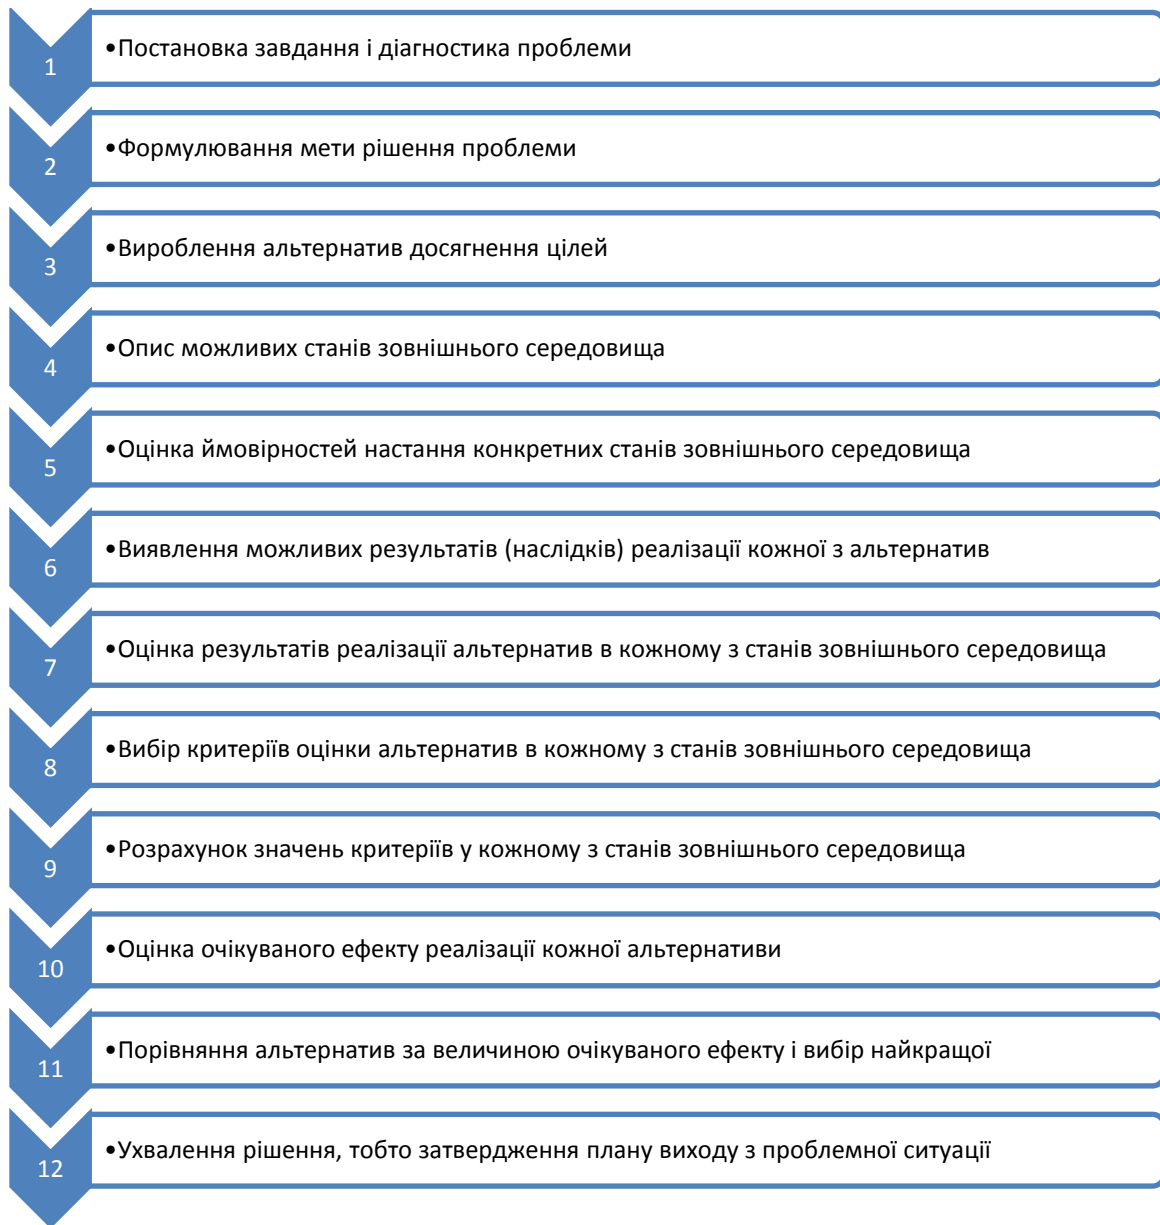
1

•Постановка завдання і діагностика проблеми

2

•Формулювання мети рішення проблеми

3

•Вироблення альтернатив досягнення цілей

4

•Опис можливих станів зовнішнього середовища

5

•Оцінка ймовірностей настання конкретних станів зовнішнього середовища

6

•Виявлення можливих результатів (наслідків) реалізації кожної з альтернатив

7

•Оцінка результатів реалізації альтернатив в кожному з станів зовнішнього середовища

8

•Вибір критеріїв оцінки альтернатив в кожному з станів зовнішнього середовища

9

•Розрахунок значень критеріїв у кожному з станів зовнішнього середовища

10

•Оцінка очікуваного ефекту реалізації кожної альтернативи

11

•Порівняння альтернатив за величиною очікуваного ефекту і вибір найкращої

12

•Ухвалення рішення, тобто затвердження плану виходу з проблемної ситуації